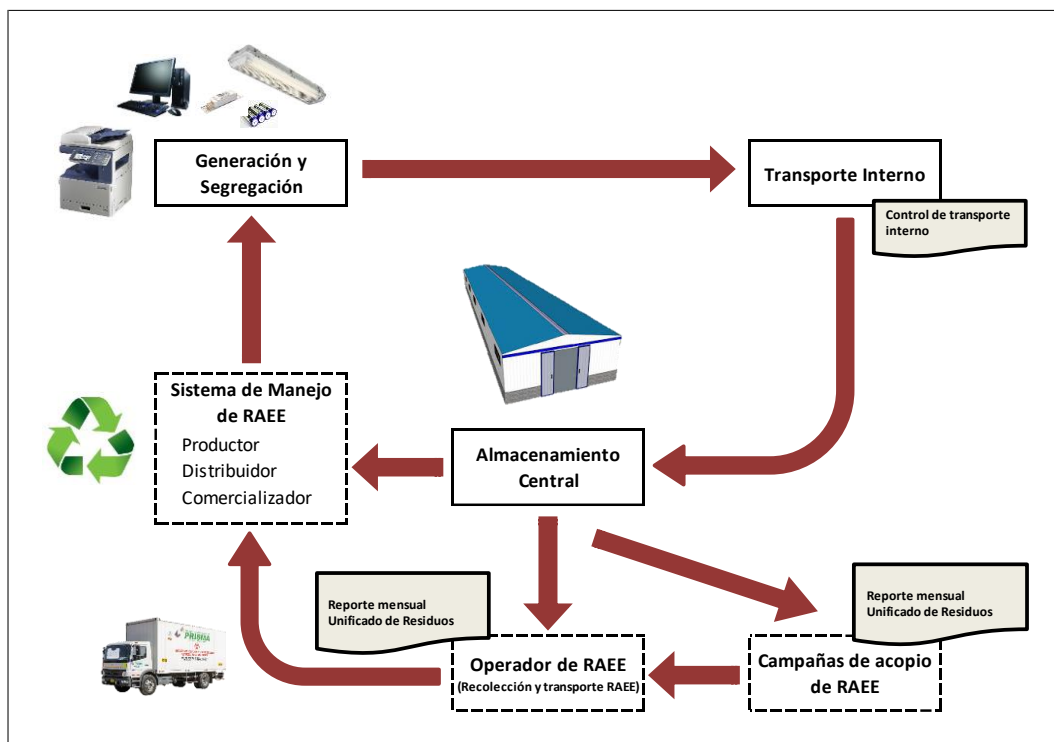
Generación y Segregación

Transporte Interno

Control de transporte interno

Sistema de Manejo de RAEE
Productor
Distribuidor
Comercializador

Almacenamiento Central

Reporte mensual Unificado de Residuos

Reporte mensual Unificado de Residuos

PRIMSA

Operador de RAEE
(Recolección y transporte RAEE)

Campañas de acopio de RAEE